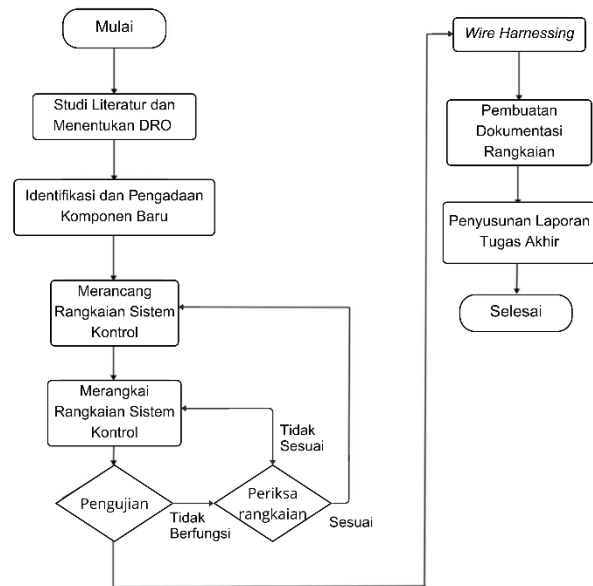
Mulai

Studi Literatur dan Menentukan DRO

Identifikasi dan Pengadaan Komponen Baru

Merancang Rangkaian Sistem Kontrol

Merangkai Rangkaian Sistem Kontrol

Tidak Sesuai

Pengujian

Tidak Berfungsi

Periksa rangkaian

Sesuai

Wire Harnessing

Pembuatan Dokumentasi Rangkaian

Penyusunan Laporan Tugas Akhir

Selesai